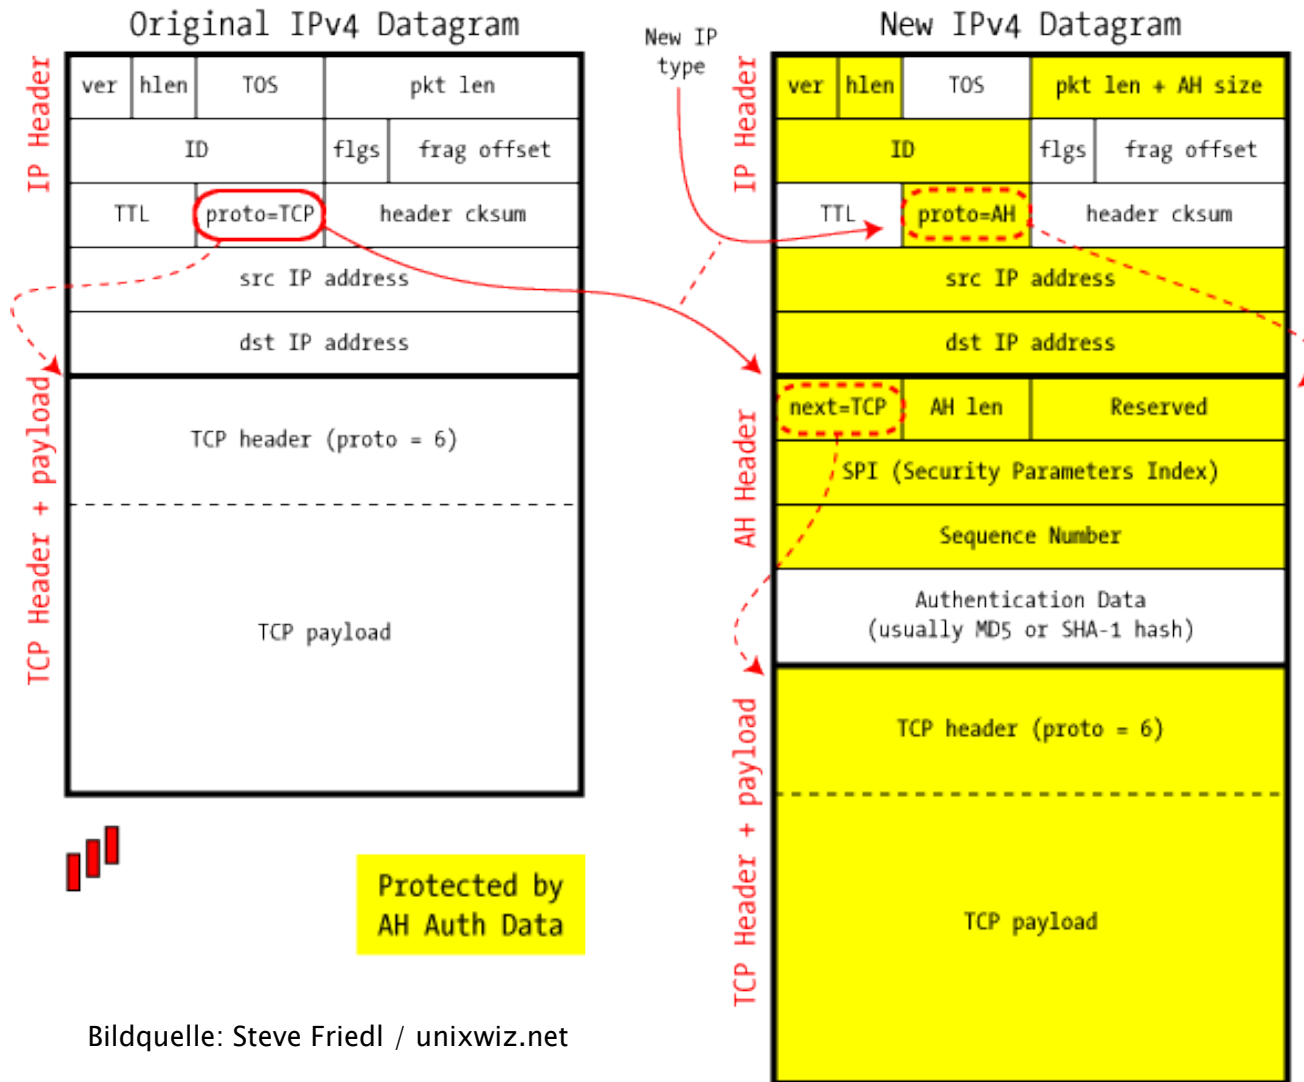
Original IPv4 Datagram

IP Header

| ver | hlen | TOS | pkt len |
|---|---|---|---|
| ID | | flgs | frag offset |
| TTL | proto=TCP | header cksum | |
| src IP address | | | |
| dst IP address | | | |

TCP Header + payload

TCP header (proto = 6)

TCP payload

New IP type

New IPv4 Datagram

IP Header

| ver | hlen | TOS | pkt len + AH size |
|---|---|---|---|
| ID | | flgs | frag offset |
| TTL | proto=AH | header cksum | |
| src IP address | | | |
| dst IP address | | | |

AH Header

| next=TCP | AH len | Reserved |
|---|---|---|
| SPI (Security Parameters Index) | | |
| Sequence Number | | |
| Authentication Data (usually MD5 or SHA-1 hash) | | |

TCP Header + payload

TCP header (proto = 6)

TCP payload

Protected by AH Auth Data

Bildquelle: Steve Friedl / unixwiz.net